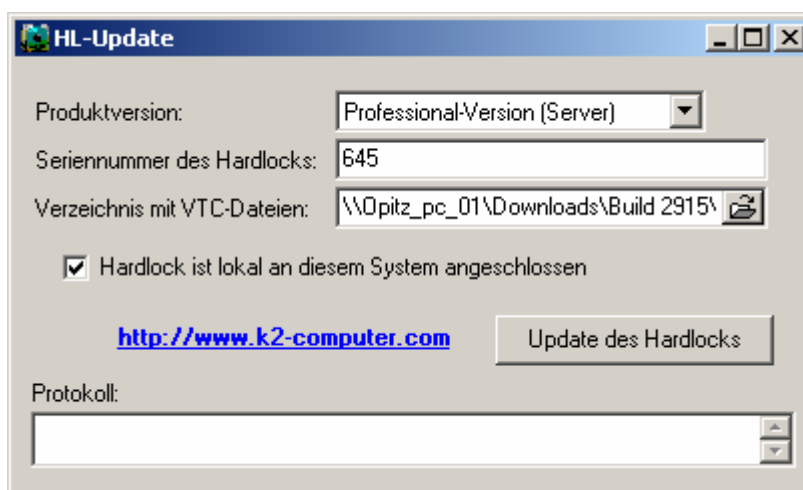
HL-Update

Produktversion: Professional-Version (Server)

Seriennummer des Hardlocks: 645

Verzeichnis mit VTC-Dateien: \\Opitz_pc_01\Downloads\Build 2915\

Hardlock ist lokal an diesem System angeschlossen

http://www.k2-computer.com

Update des Hardlocks

Protokoll: